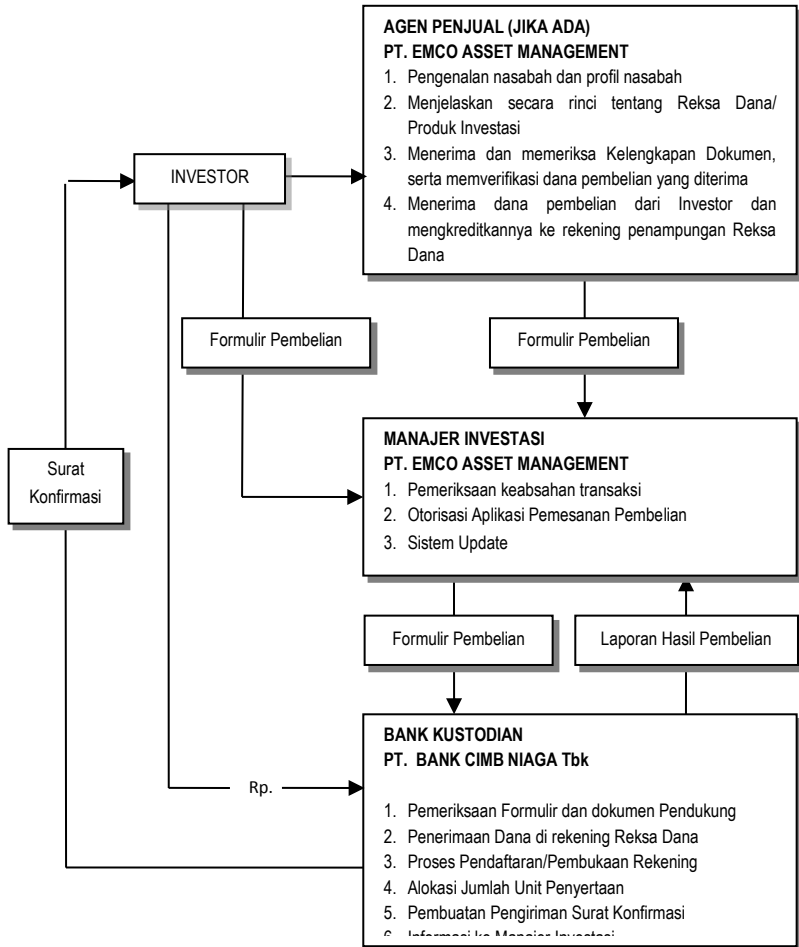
AGEN PENJUAL (JIKA ADA)
PT. EMCO ASSET MANAGEMENT
1. Pengenalan nasabah dan profil nasabah
2. Menjelaskan secara rinci tentang Reksa Dana/ Produk Investasi
3. Menerima dan memeriksa Kelengkapan Dokumen, serta memverifikasi dana pembelian yang diterima
4. Menerima dana pembelian dari Investor dan mengkreditkannya ke rekening penampungan Reksa Dana

INVESTOR

Formulir Pembelian

Formulir Pembelian

Surat Konfirmasi

MANAJER INVESTASI
PT. EMCO ASSET MANAGEMENT
1. Pemeriksaan keabsahan transaksi
2. Otorisasi Aplikasi Pemesanan Pembelian
3. Sistem Update

Formulir Pembelian

Laporan Hasil Pembelian

Rp.

BANK KUSTODIAN
PT. BANK CIMB NIAGA Tbk
1. Pemeriksaan Formulir dan dokumen Pendukung
2. Penerimaan Dana di rekening Reksa Dana
3. Proses Pendaftaran/Pembukaan Rekening
4. Alokasi Jumlah Unit Penyertaan
5. Pembuatan Pengiriman Surat Konfirmasi
6. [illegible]